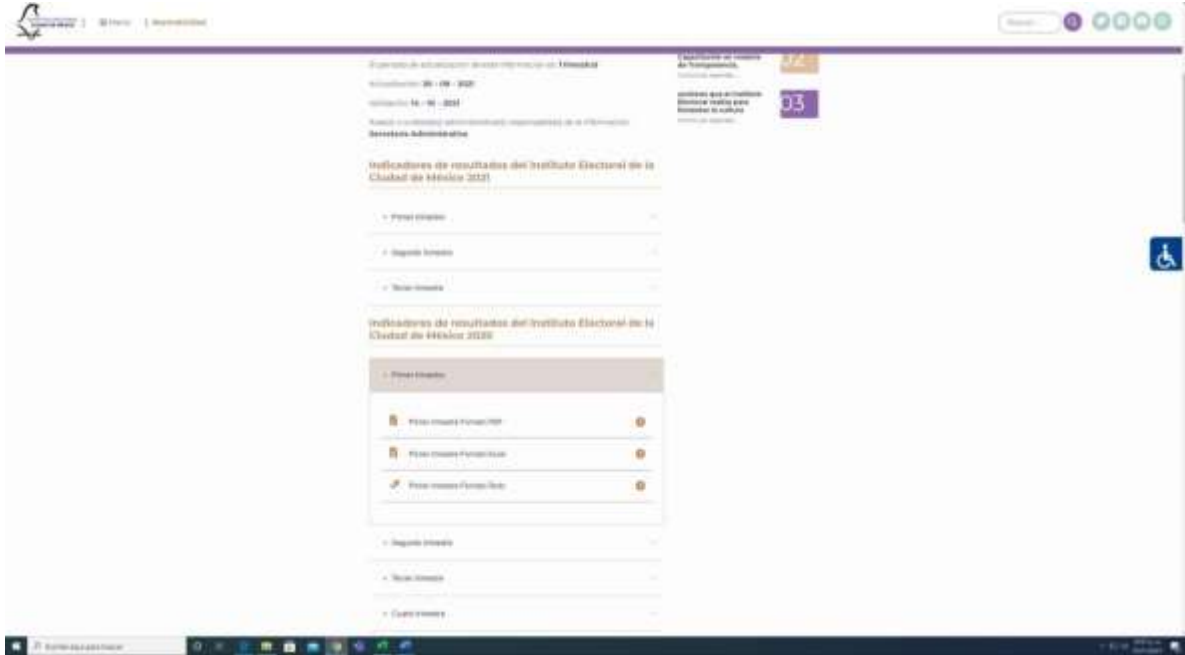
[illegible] | Menú | Accesibilidad

Buscar

El periodo de actualización de esta información es: Trimestral

Actualización: 30 - 09 - 2021

Validación: 14 - 10 - 2021

Área(s) o unidad(es) administrativa(s) responsable(s) de la información: Secretaría Administrativa

Indicadores de resultados del Instituto Electoral de la Ciudad de México 2021

+ Primer trimestre

+ Segundo trimestre

+ Tercer trimestre

Indicadores de resultados del Instituto Electoral de la Ciudad de México 2020

- Primer trimestre

Primer trimestre Formato PDF

Primer trimestre Formato Excel

Primer trimestre Formato Word

+ Segundo trimestre

+ Tercer trimestre

+ Cuarto trimestre

Capacitación en materia de Transparencia.

02

Acciones que el Instituto Electoral realiza para fomentar la cultura

03

Escribe aquí para buscar